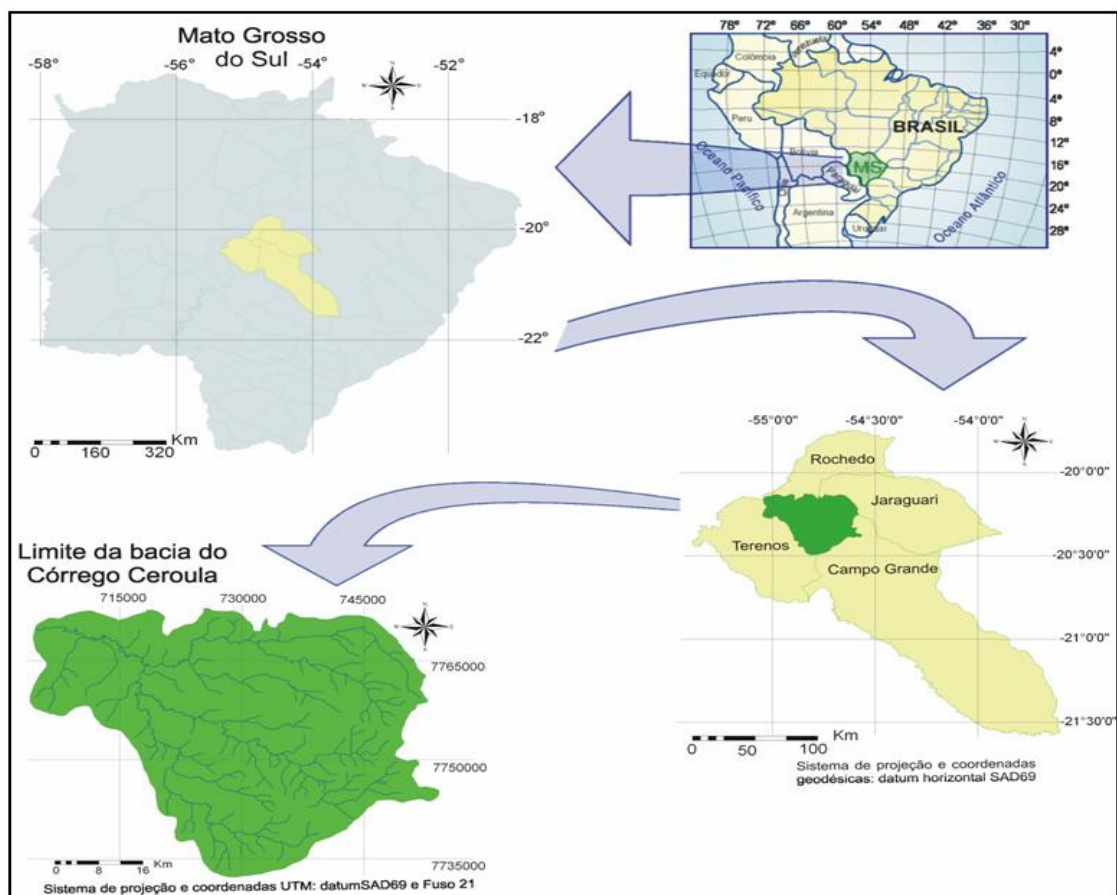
Mato Grosso do Sul

-58° -56° -54° -52°

-18°

-20°

-22°

Km
0 160 320

78° 72° 66° 60° 54° 48° 42° 36° 30°

4°
0°
4°
8°
12°
16°
20°
24°
28°

Colombia
Venezuela
Equador
Peru
Bolivia
BRASIL
MS
Paraguai
Argentina
Uruguai
Oceano Pacífico
Oceano Atlântico

-55°0'0" -54°30'0" -54°0'0"

-20°0'0"
-20°30'0"
-21°0'0"
-21°30'0"

Rochedo
Jaraguari
Terenos
Campo Grande

Km
0 50 100

Sistema de projeção e coordenadas geodésicas: datum horizontal SAD69

Limite da bacia do Córrego Ceroula

715000 730000 745000

7765000
7750000
7735000

Km
0 8 16

Sistema de projeção e coordenadas UTM: datumSAD69 e Fuso 21